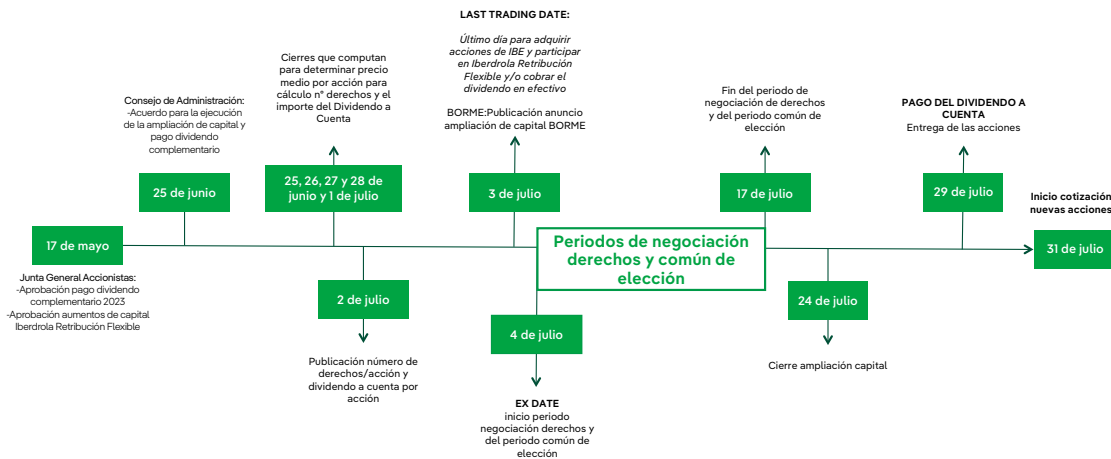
LAST TRADING DATE:

Último día para adquirir acciones de IBE y participar en Iberdrola Retribución Flexible y/o cobrar el dividendo en efectivo

BORME:Publicación anuncio ampliación de capital BORME

Cierres que computan para determinar precio medio por acción para cálculo nº derechos y el importe del Dividendo a Cuenta

Consejo de Administración:
-Acuerdo para la ejecución de la ampliación de capital y pago dividendo complementario

Fin del periodo de negociación de derechos y del periodo común de elección

PAGO DEL DIVIDENDO A CUENTA
Entrega de las acciones

25 de junio

25, 26, 27 y 28 de junio y 1 de julio

3 de julio

17 de julio

29 de julio

Inicio cotización nuevas acciones

17 de mayo

Periodos de negociación derechos y común de elección

31 de julio

Junta General Accionistas:
-Aprobación pago dividendo complementario 2023
-Aprobación aumentos de capital Iberdrola Retribución Flexible

2 de julio

24 de julio

4 de julio

Publicación número de derechos/acción y dividendo a cuenta por acción

Cierre ampliación capital

EX DATE
inicio periodo negociación derechos y del periodo común de elección